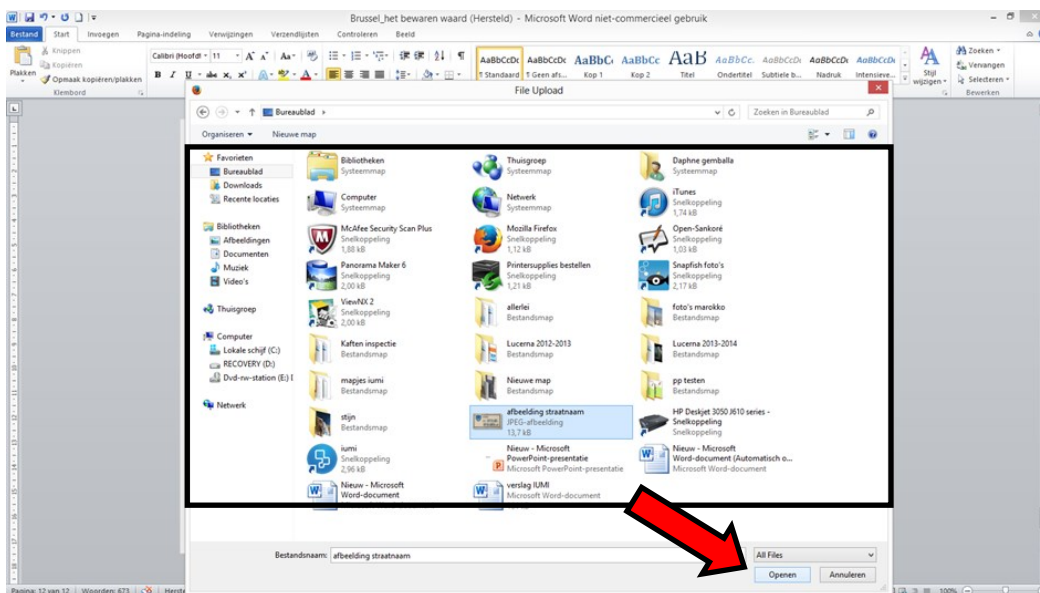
Brussel_het bewaren waard (Hersteld) - Microsoft Word niet-commercieel gebruik

Bestand Start Invoegen Pagina-indeling Verwijzingen Verzendlijsten Controleren Beeld

Knippen
Kopiëren
Plakken
Opmaak kopiëren/plakken
Klembord

Calibri (Hoofdt 11

AaBbCcDc ¶ Standaard
AaBbCcDc ¶ Geen afs...
AaBbC Kop 1
AaBbCc Kop 2
AaB Titel
AaBbCc. Ondertitel
AaBbCcDc Subtiele b...
AaBbCcDc Nadruk
AaBbCcDc Intensieve...
Stijl wijzigen
Zoeken
Vervangen
Selecteren
Bewerken

File Upload

Bureaublad
Zoeken in Bureaublad
Organiseren Nieuwe map

Favorieten
Bureaublad
Downloads
Recente locaties
Bibliotheken
Afbeeldingen
Documenten
Muziek
Video's
Thuisgroep
Computer
Lokale schijf (C:)
RECOVERY (D:)
Dvd-rw-station (E:) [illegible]
Netwerk

Bibliotheken
Systeemmap
Thuisgroep
Systeemmap
Daphne gemballa
Systeemmap
Computer
Systeemmap
Netwerk
Systeemmap
iTunes
Snelkoppeling
1,74 kB
McAfee Security Scan Plus
Snelkoppeling
1,88 kB
Mozilla Firefox
Snelkoppeling
1,12 kB
Open-Sankoré
Snelkoppeling
1,03 kB
Panorama Maker 6
Snelkoppeling
2,00 kB
Printersupplies bestellen
Snelkoppeling
1,21 kB
Snapfish foto's
Snelkoppeling
2,17 kB
ViewNX 2
Snelkoppeling
2,00 kB
allerlei
Bestandsmap
foto's marokko
Bestandsmap
Kaften inspectie
Bestandsmap
Lucerna 2012-2013
Bestandsmap
Lucerna 2013-2014
Bestandsmap
mapjes iumi
Bestandsmap
Nieuwe map
Bestandsmap
pp testen
Bestandsmap
stijn
Bestandsmap
afbeelding straatnaam
JPEG-afbeelding
13,7 kB
HP Deskjet 3050 J610 series - Snelkoppeling
Snelkoppeling
iumi
Snelkoppeling
2,96 kB
Nieuw - Microsoft PowerPoint-presentatie
Microsoft PowerPoint-presentatie
Nieuw - Microsoft Word-document (Automatisch o...
Microsoft Word-document
Nieuw - Microsoft Word-document
Microsoft Word-document
verslag IUMI
Microsoft Word-document

Bestandsnaam: afbeelding straatnaam
All Files
Openen Annuleren

Pagina: 12 van 12 Woorden: 673 100%